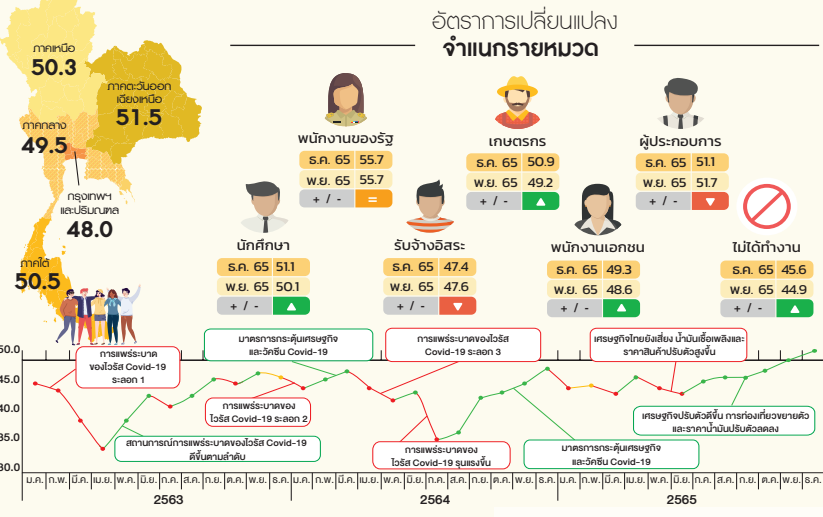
ภาคเหนือ
50.3

ภาคตะวันออกเฉียงเหนือ
51.5

ภาคกลาง
49.5

กรุงเทพฯ และปริมณฑล
48.0

ภาคใต้
50.5

อัตราการเปลี่ยนแปลง
จำแนกรายหมวด

พนักงานของรัฐ
| ธ.ค. 65 | 55.7 |
|---|---|
| พ.ย. 65 | 55.7 |
| + / - | = |

เกษตรกร
| ธ.ค. 65 | 50.9 |
|---|---|
| พ.ย. 65 | 49.2 |
| + / - | ▲ |

ผู้ประกอบการ
| ธ.ค. 65 | 51.1 |
|---|---|
| พ.ย. 65 | 51.7 |
| + / - | ▼ |

นักศึกษา
| ธ.ค. 65 | 51.1 |
|---|---|
| พ.ย. 65 | 50.1 |
| + / - | ▲ |

รับจ้างอิสระ
| ธ.ค. 65 | 47.4 |
|---|---|
| พ.ย. 65 | 47.6 |
| + / - | ▼ |

พนักงานเอกชน
| ธ.ค. 65 | 49.3 |
|---|---|
| พ.ย. 65 | 48.6 |
| + / - | ▲ |

ไม่ได้ทำงาน
| ธ.ค. 65 | 45.6 |
|---|---|
| พ.ย. 65 | 44.9 |
| + / - | ▲ |

50.0
45.0
40.0
35.0
30.0

การแพร่ระบาดของไวรัส Covid-19 ระลอก 1

มาตรการกระตุ้นเศรษฐกิจและวัคซีน Covid-19

การแพร่ระบาดของไวรัส Covid-19 ระลอก 3

เศรษฐกิจไทยยังเสี่ยง น้ำมันเชื้อเพลิงและราคาสินค้าปรับตัวสูงขึ้น

การแพร่ระบาดของไวรัส Covid-19 ระลอก 2

สถานการณ์การแพร่ระบาดของไวรัส Covid-19 ดีขึ้นตามลำดับ

การแพร่ระบาดของไวรัส Covid-19 รุนแรงขึ้น

มาตรการกระตุ้นเศรษฐกิจและวัคซีน Covid-19

เศรษฐกิจปรับตัวดีขึ้น การท่องเที่ยวขยายตัว และราคาน้ำมันปรับตัวลดลง

ม.ค. ก.พ. มี.ค. เม.ย. พ.ค. มิ.ย. ก.ค. ส.ค. ก.ย. ต.ค. พ.ย. ธ.ค. ม.ค. ก.พ. มี.ค. เม.ย. พ.ค. มิ.ย. ก.ค. ส.ค. ก.ย. ต.ค. พ.ย. ธ.ค. ม.ค. ก.พ. มี.ค. เม.ย. พ.ค. มิ.ย. ก.ค. ส.ค. ก.ย. ต.ค. พ.ย. ธ.ค.
2563
2564
2565